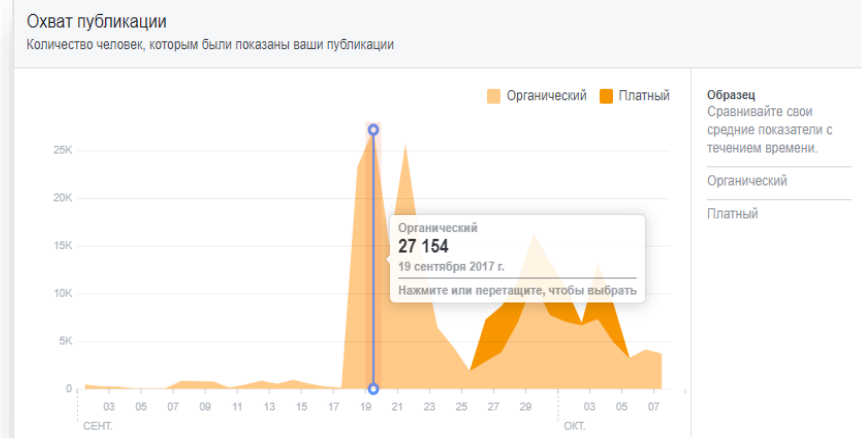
Охват публикации

Количество человек, которым были показаны ваши публикации

Органический Платный

25K
20K
15K
10K
5K
0

03 05 07 09 11 13 15 17 19 21 23 25 27 29 01 03 05 07
СЕНТ. ОКТ.

Органический
27 154
19 сентября 2017 г.
Нажмите или перетащите, чтобы выбрать

Образец
Сравнивайте свои средние показатели с течением времени.

Органический

Платный